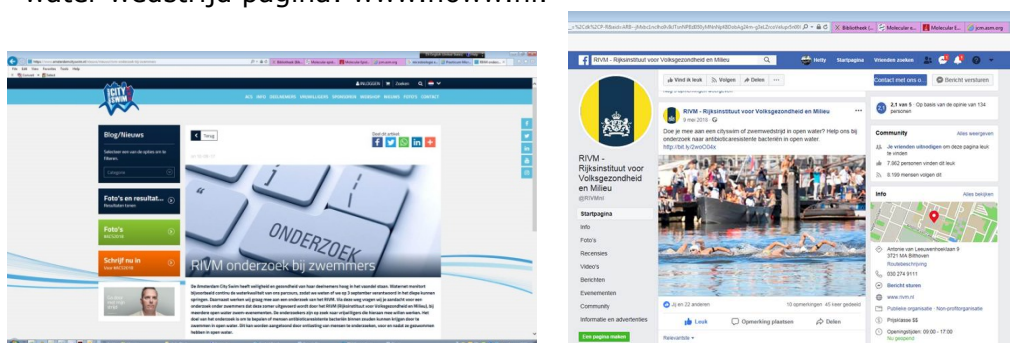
water website ja pagina: www.nieuw...

CITY SWIM

Blog/Nieuws

Selecteer een van de opties om te filteren.

Categorie

Terug

Deel dit artikel

ONDERZOEK

RIVM onderzoek bij zwemmers

Foto's en resultat...

Resultaten lezen

Foto's

Schrijf nu in

RIVM - Rijksinstituut voor Volksgezondheid en Milieu

Hetty Startpagina Vrienden zoeken

Vind ik leuk Volgen Delen

Contact met ons o... Bericht versturen

RIVM - Rijksinstituut voor Volksgezondheid en Milieu

@RIVMnl

Startpagina
Info
Foto's
Recensies
Video's
Berichten
Evenementen
Community
Informatie en advertenties

Een pagina maken

RIVM - Rijksinstituut voor Volksgezondheid en Milieu
9 mei 2019

Doe je mee aan een cityswim of zwemwedstrijd in open water? Help ons bij onderzoek naar antibioticaresistente bacteriën in open water: http://bit.ly/2woO04x

Jij en 22 anderen 10 opmerkingen 45 keer gedeeld

Leuk Opmerking plaatsen Delen

2,1 van 5 · Op basis van de opinie van 134 personen

Community Alles weergeven

Je vrienden uitnodigen om deze pagina leuk te vinden

7.962 personen vinden dit leuk

8.109 mensen volgen dit

Info Alles bekijken

Antonie van Leeuwenhoeklaan 9
3721 MA Bilthoven
Routebeschrijving

030 274 9111

Bericht sturen

www.rivm.nl

Publieke organisatie · Non-profitorganisatie

Prijsklasse $$

Openingstijden: 09:00 - 17:00
Nu geopend